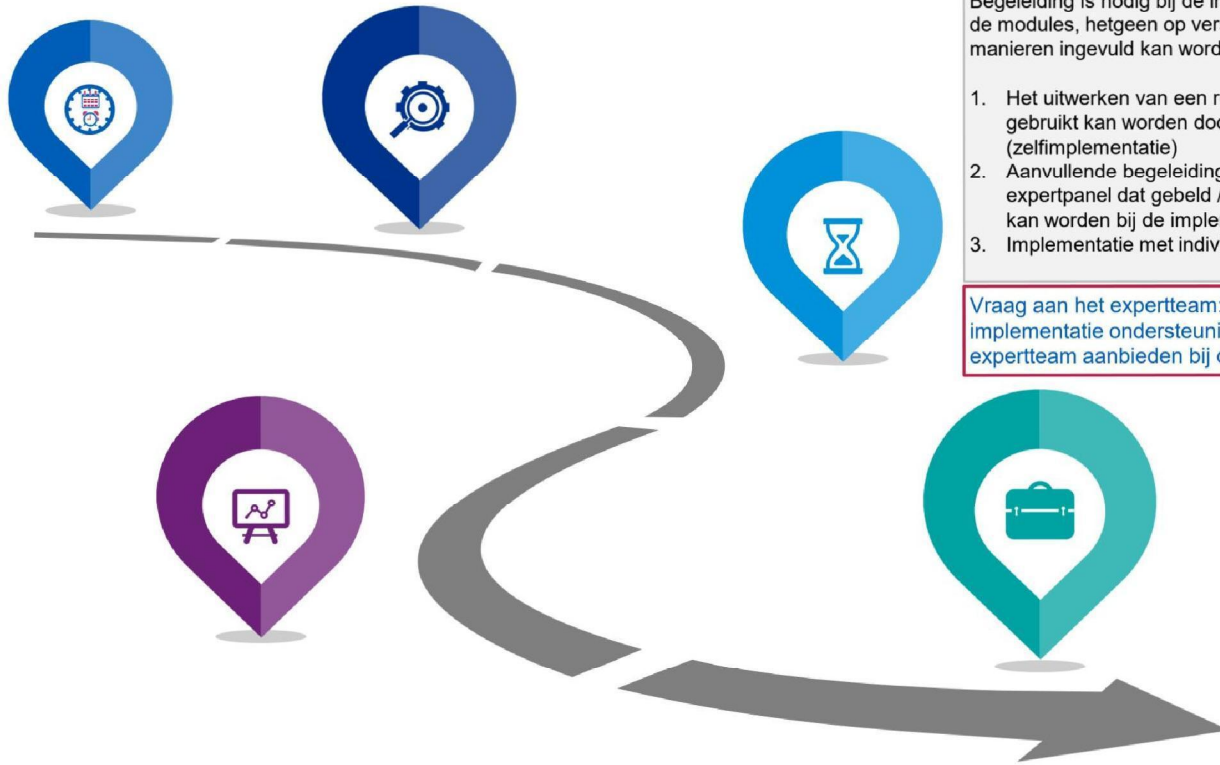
Begeleiding is nodig bij de i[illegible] de modules, hetgeen op ver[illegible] manieren ingevuld kan word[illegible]

1. Het uitwerken van een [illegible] gebruikt kan worden doo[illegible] (zelfimplementatie)
2. Aanvullende begeleiding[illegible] expertpanel dat gebeld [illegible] kan worden bij de imple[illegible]
3. Implementatie met indiv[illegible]

Vraag aan het expertteam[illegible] implementatie ondersteuni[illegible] expertteam aanbieden bij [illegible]